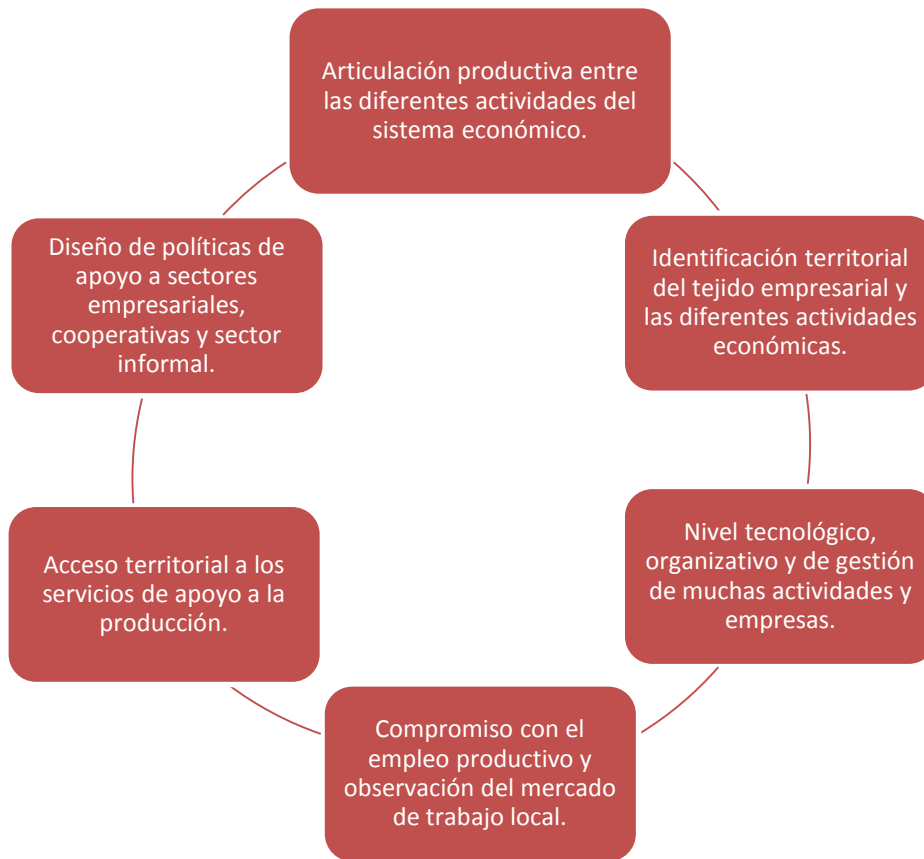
Articulación productiva entre las diferentes actividades del sistema económico.

Identificación territorial del tejido empresarial y las diferentes actividades económicas.

Nivel tecnológico, organizativo y de gestión de muchas actividades y empresas.

Compromiso con el empleo productivo y observación del mercado de trabajo local.

Acceso territorial a los servicios de apoyo a la producción.

Diseño de políticas de apoyo a sectores empresariales, cooperativas y sector informal.